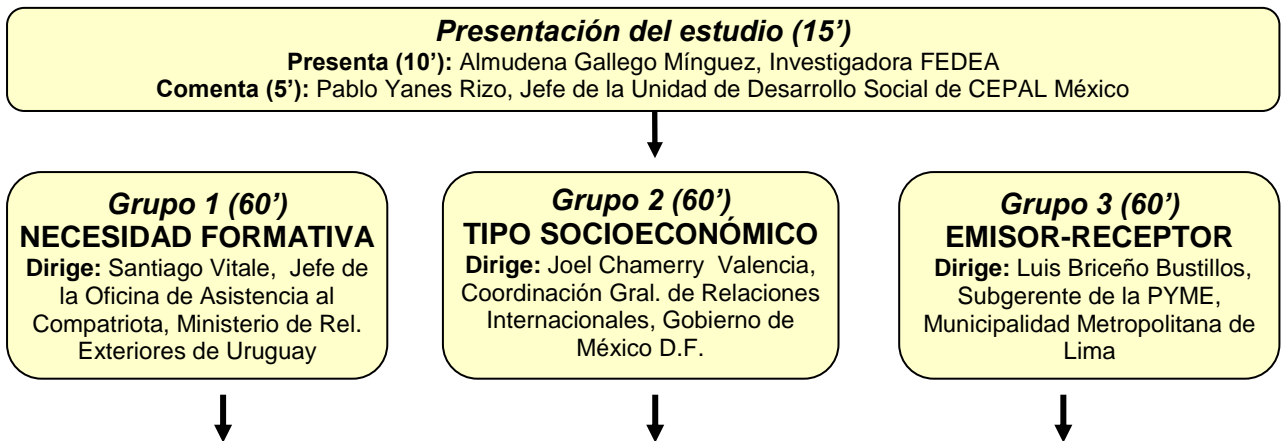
Presentación del estudio (15')
Presenta (10'): Almudena Gallego Mínguez, Investigadora FEDEA
Comenta (5'): Pablo Yanes Rizo, Jefe de la Unidad de Desarrollo Social de CEPAL México

Grupo 1 (60')
NECESIDAD FORMATIVA
Dirige: Santiago Vitale, Jefe de la Oficina de Asistencia al Compatriota, Ministerio de Rel. Exteriores de Uruguay

Grupo 2 (60')
TIPO SOCIOECONÓMICO
Dirige: Joel Chamerry Valencia, Coordinación Gral. de Relaciones Internacionales, Gobierno de México D.F.

Grupo 3 (60')
EMISOR-RECEPTOR
Dirige: Luis Briceño Bustillos, Subgerente de la PYME, Municipalidad Metropolitana de Lima